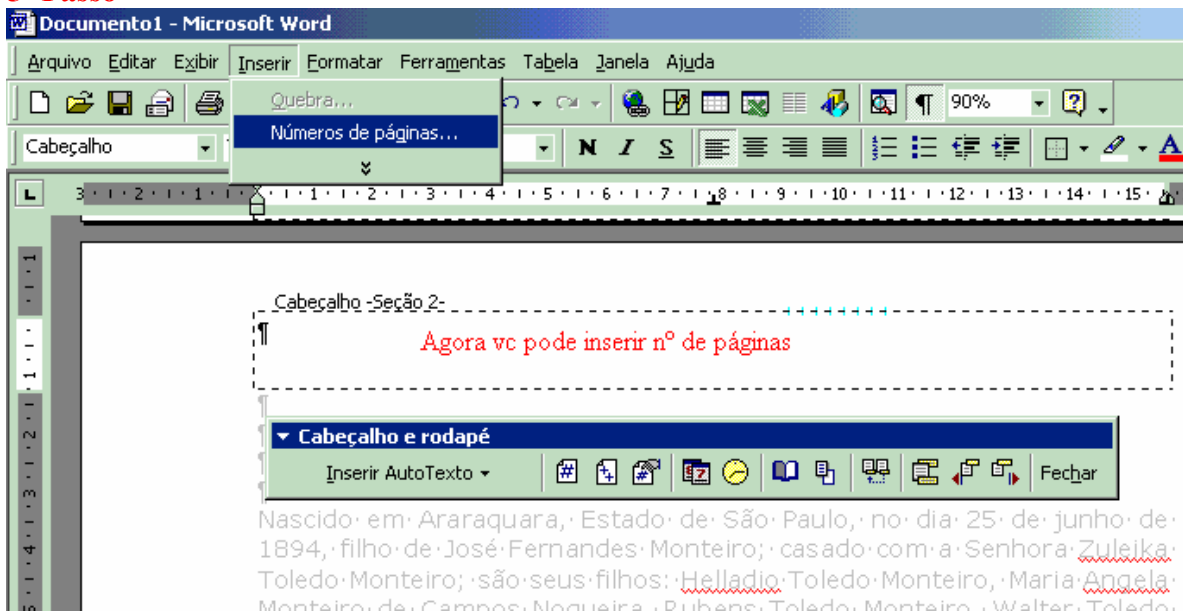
Documento1 - Microsoft Word

Arquivo Editar Exibir Inserir Formatar Ferramentas Tabela Janela Ajuda

Quebra...
Números de páginas...

90%

Cabeçalho

N I S

Cabeçalho -Seção 2-

¶ Agora vc pode inserir nº de páginas

Cabeçalho e rodapé

Inserir AutoTexto

Fechar

Nascido em Araraquara, Estado de São Paulo, no dia 25 de junho de 1894, filho de José Fernandes Monteiro; casado com a Senhora Zuleika Toledo Monteiro; são seus filhos: Helladio Toledo Monteiro, Maria Angela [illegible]